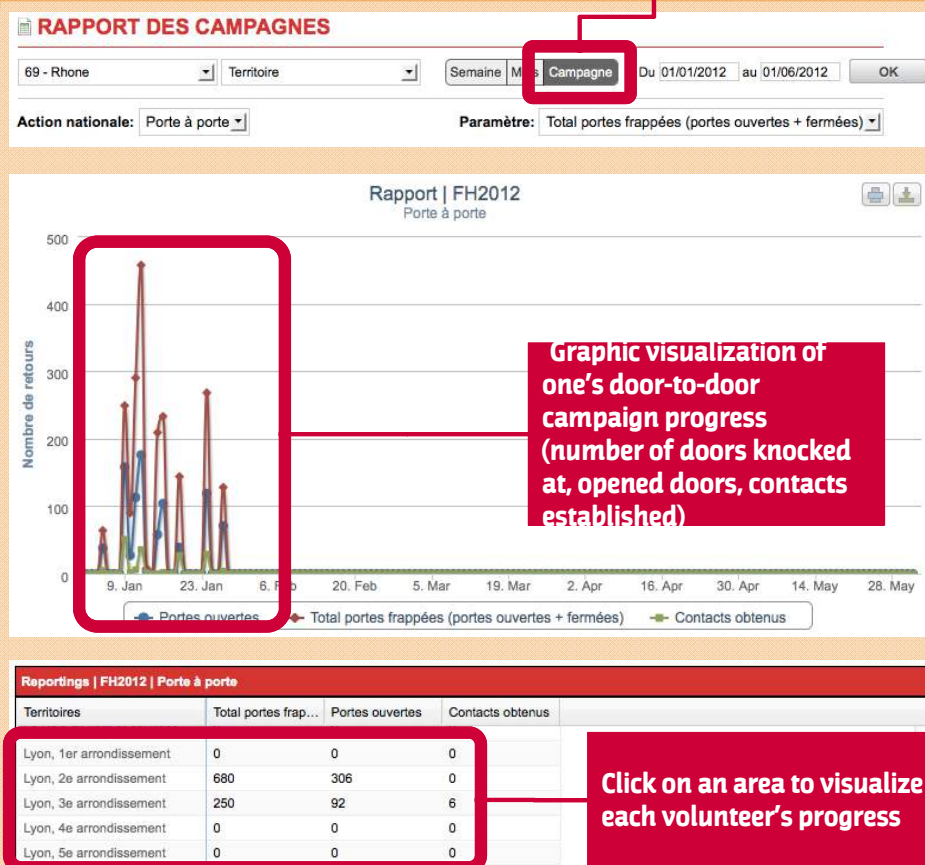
RAPPORT DES CAMPAGNES

69 - Rhone | Territoire | Semaine | Mois | Campagne | Du 01/01/2012 au 01/06/2012 | OK

Action nationale: Porte à porte

Paramètre: Total portes frappées (portes ouvertes + fermées)

Rapport | FH2012
Porte à porte

Nombre de retours

500
400
300
200
100
0

9. Jan 23. Jan 6. Feb 20. Feb 5. Mar 19. Mar 2. Apr 16. Apr 30. Apr 14. May 28. May

Portes ouvertes — Total portes frappées (portes ouvertes + fermées) — Contacts obtenus

Graphic visualization of one's door-to-door campaign progress (number of doors knocked at, opened doors, contacts established)

Reportings | FH2012 | Porte à porte

| Territoires | Total portes frap... | Portes ouvertes | Contacts obtenus |
|---|---|---|---|
| Lyon, 1er arrondissement | 0 | 0 | 0 |
| Lyon, 2e arrondissement | 680 | 306 | 0 |
| Lyon, 3e arrondissement | 250 | 92 | 6 |
| Lyon, 4e arrondissement | 0 | 0 | 0 |
| Lyon, 5e arrondissement | 0 | 0 | 0 |

Click on an area to visualize each volunteer's progress